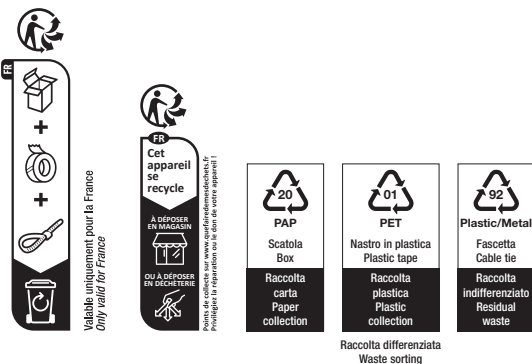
FR
+
+

Valable uniquement pour la France
Only valid for France

FR
Cet appareil se recycle
À DÉPOSER EN MAGASIN
OU À DÉPOSER EN DÉCHETERIE

Points de collecte sur www.quefairedemesdechets.fr
Privilégiez la réparation ou le don de votre appareil !

20
PAP
Scatola
Box
Raccolta carta
Paper collection

01
PET
Nastro in plastica
Plastic tape
Raccolta plastica
Plastic collection

92
Plastic/Metal
Fascetta
Cable tie
Raccolta indifferenziato
Residual waste

Raccolta differenziata
Waste sorting